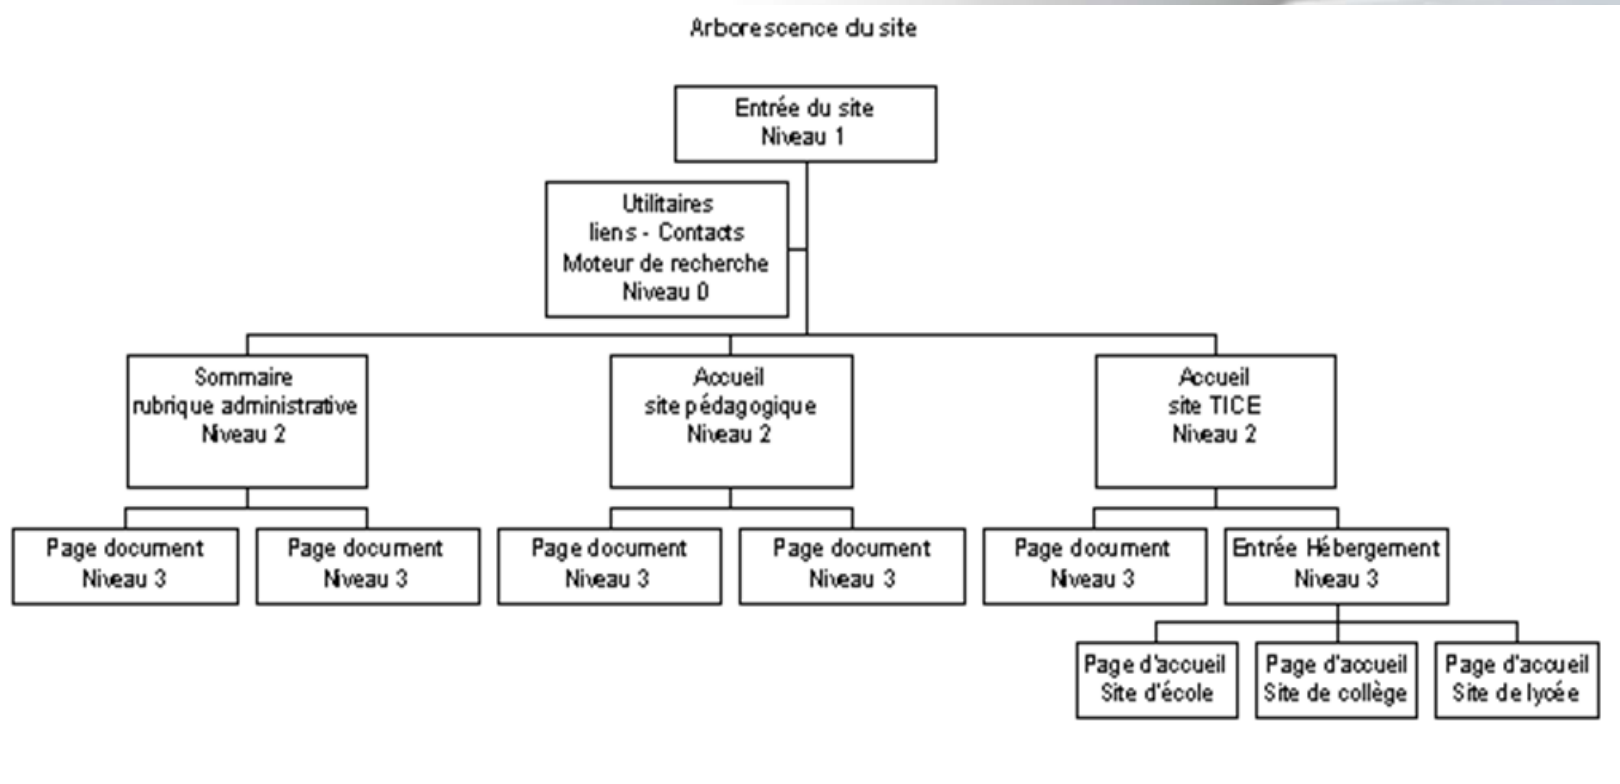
Arborescence du site

Entrée du site
Niveau 1

Utilitaires
liens - Contacts
Moteur de recherche
Niveau 0

Sommaire
rubrique administrative
Niveau 2

Accueil
site pédagogique
Niveau 2

Accueil
site TICE
Niveau 2

Page document
Niveau 3

Page document
Niveau 3

Page document
Niveau 3

Page document
Niveau 3

Page document
Niveau 3

Entrée Hébergement
Niveau 3

Page d'accueil
Site d'école

Page d'accueil
Site de collège

Page d'accueil
Site de lycée